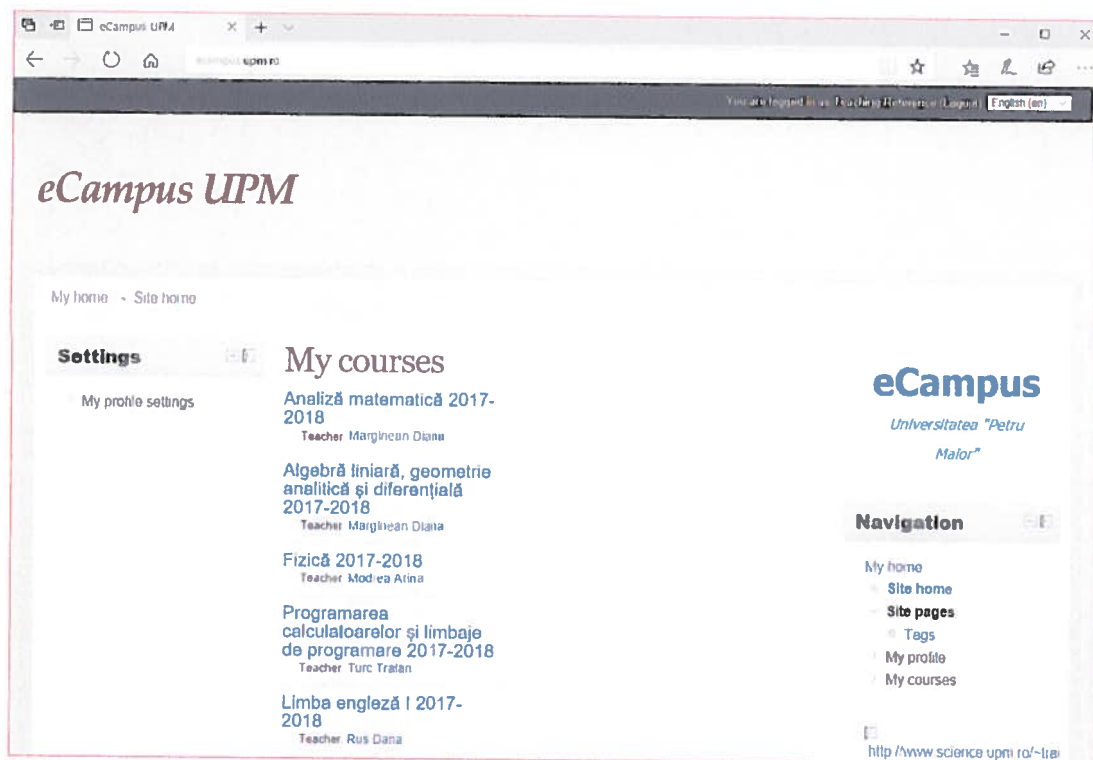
eCampus UPM

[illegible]upm.ro

You are logged in as Teaching Reference (Logout) English (en)

eCampus UPM

My home › Site home

Settings

My profile settings

My courses

Analiză matematică 2017-2018
Teacher Marginean Diana

Algebră liniară, geometrie analitică şi diferenţială 2017-2018
Teacher Marginean Diana

Fizică 2017-2018
Teacher Modrea Arina

Programarea calculatoarelor şi limbaje de programare 2017-2018
Teacher Turc Traian

Limba engleză I 2017-2018
Teacher Rus Dana

eCampus

Universitatea "Petru Maior"

Navigation

My home
Site home
Site pages
Tags
My profile
My courses

http //www science upm ro/~tra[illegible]